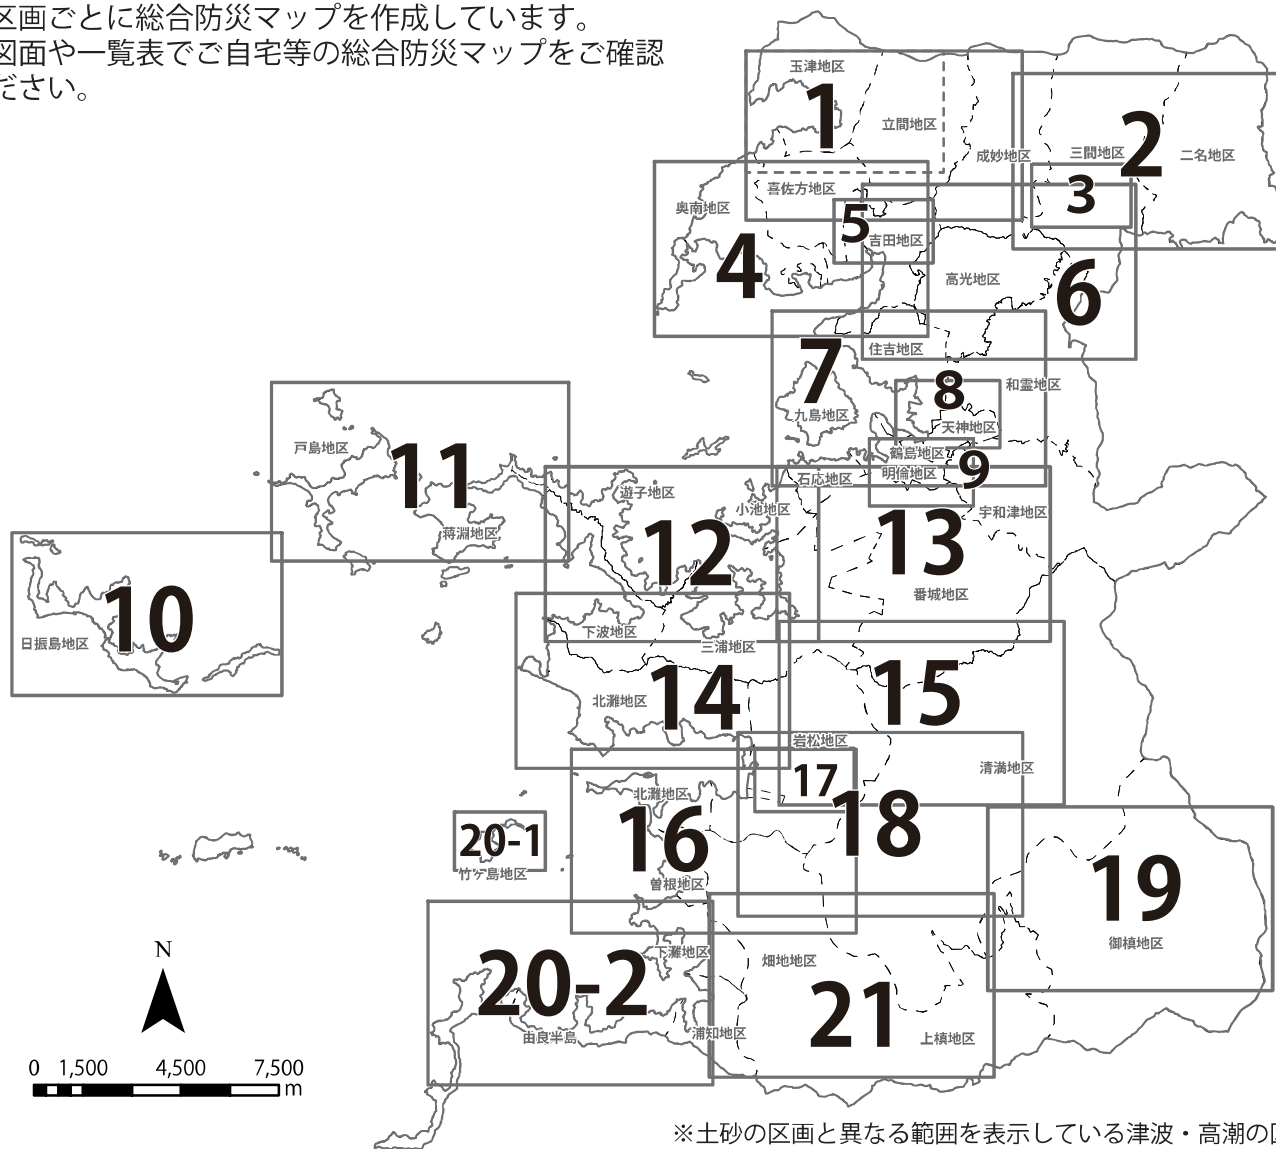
区画ごとに総合防災マップを作成しています。
図面や一覧表でご自宅等の総合防災マップをご確認
ださい。

玉津地区
1
立間地区
成妙地区
三間地区
2
二名地区
3
喜佐方地区
奥南地区
5
吉田地区
4
高光地区
6
住吉地区
7
8
和霊地区
九島地区
天神地区
鶴島地区
明倫地区
9
石応地区
戸島地区
11
遊子地区
小池地区
宇和津地区
蒋淵地区
12
13
番城地区
10
日振島地区
下波地区
三浦地区
15
北灘地区
14
岩松地区
清満地区
17
北灘地区
18
20-1
16
竹ケ島地区
19
曽根地区
御槙地区
N
下灘地区
畑地地区
20-2
21
浦知地区
由良半島
上槙地区
0 1,500 4,500 7,500 m
※土砂の区画と異なる範囲を表示している津波・高潮の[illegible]